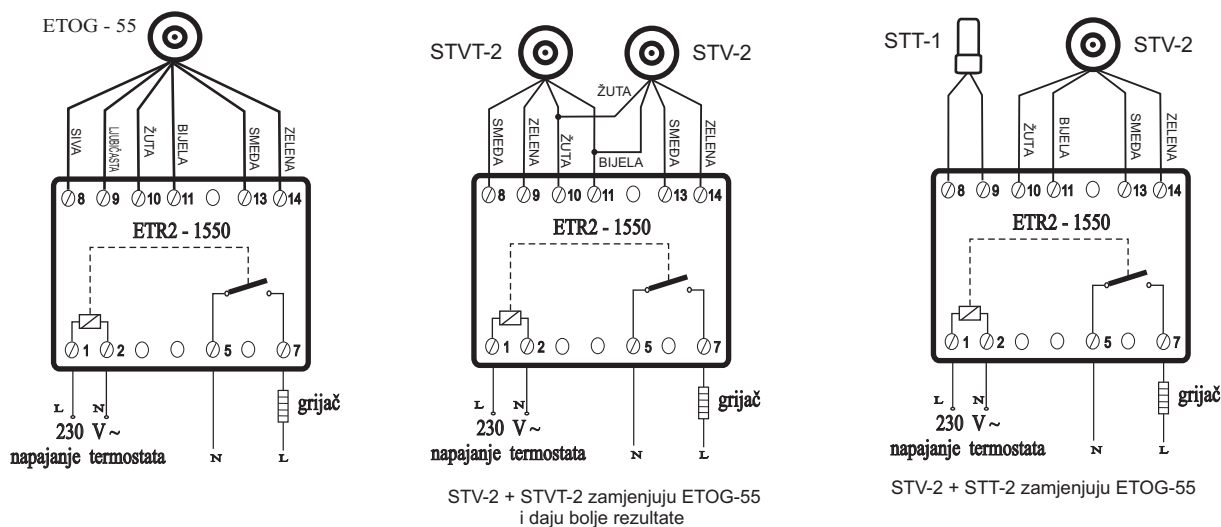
ETOG - 55

SIVA
LJUBIČASTA
ŽUTA
BIJELA
SMEĐA
ZELENA

8 9 10 11 13 14

ETR2 - 1550

1 2 5 7

L N
230 V~
napajanje termostata

N L
grijač

STVT-2 STV-2

ŽUTA
SMEĐA
ZELENA
ŽUTA
BIJELA
SMEĐA
ZELENA

8 9 10 11 13 14

ETR2 - 1550

1 2 5 7

L N
230 V~
napajanje termostata

N L
grijač

STV-2 + STVT-2 zamjenjuju ETOG-55 i daju bolje rezultate

STT-1 STV-2

ŽUTA
BIJELA
SMEĐA
ZELENA

8 9 10 11 13 14

ETR2 - 1550

1 2 5 7

L N
230 V~
napajanje termostata

N L
grijač

STV-2 + STT-2 zamjenjuju ETOG-55